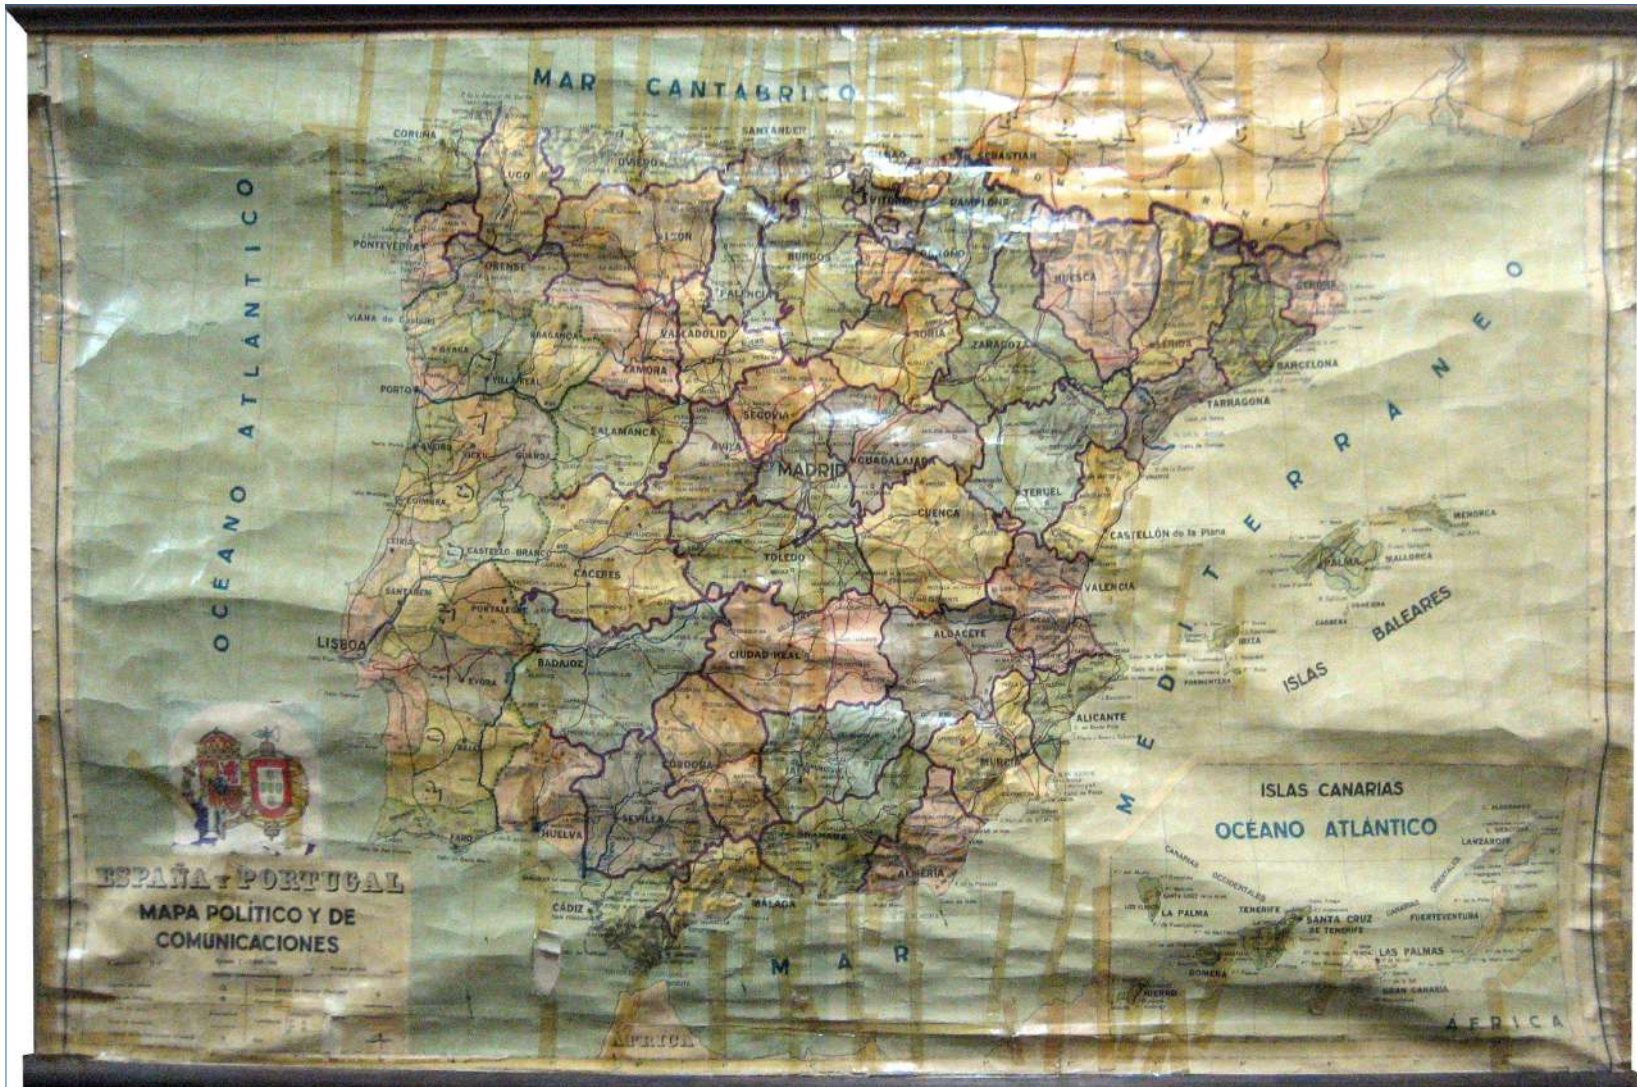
MAR CANTABRICO

OCÉANO ATLANTICO

MEDITERRANEO

CORUÑA
LUGO
OVIEDO
SANTANDER
BASTIAN
VITORIA
PAMPLONA
PONTEVEDRA
ORENSE
LEON
BURGOS
PALENCIA
HUESCA
GERONA
VIANA do Castelo
BRAGANÇA
VALLADOLID
SORIA
ZARAGOZA
LERIDA
BARCELONA
PORTO
VILLAREAL
ZAMORA
TARRAGONA
SEGOVIA
SALAMANCA
AVILA
MADRID
GUADALAJARA
VISEU
GUARDA
TERUEL
COIMBRA
CUENCA
CASTELLÓN de la Plana
MENORCA
CASTELO BRANCO
TOLEDO
PALMA
MALLORCA
CACERES
SANTAREM
PORTALEGRE
VALENCIA
ISLAS BALEARES
LISBOA
IBIZA
ALBACETE
FORMENTERA
BADAJOZ
CIUDAD REAL
EVORA
ALICANTE
MURCIA
CORDOBA
SEVILLA
HUELVA
FARO
GRANADA
ALMERIA
CÁDIZ
MALAGA

MAR

AFRICA

ISLAS CANARIAS
OCÉANO ATLÁNTICO
CANARIAS OCCIDENTALES
CANARIAS ORIENTALES
LA PALMA
TENERIFE
SANTA CRUZ DE TENERIFE
FUERTEVENTURA
LANZAROTE
LAS PALMAS
GOMERA
HIERRO
GRAN CANARIA
AFRICA

ESPAÑA y PORTUGAL
MAPA POLÍTICO Y DE COMUNICACIONES
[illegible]